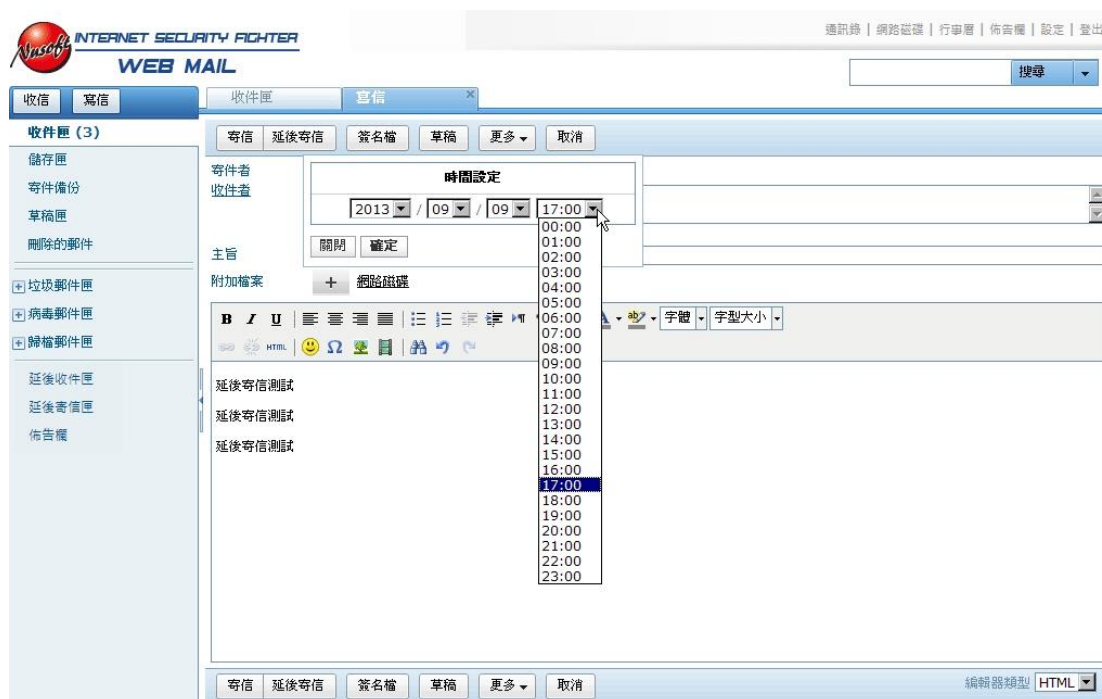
Nusoft INTERNET SECURITY FIGHTER
WEB MAIL

通訊錄 | 網路磁碟 | 行事曆 | 佈告欄 | 設定 | 登出

搜尋

收信 寫信

收件匣 寫信 ×

收件匣 (3)
儲存匣
寄件備份
草稿匣
刪除的郵件

垃圾郵件匣
病毒郵件匣
歸檔郵件匣

延後收件匣
延後寄信匣
佈告欄

寄信 延後寄信 簽名檔 草稿 更多 取消

寄件者
收件者

時間設定
2013 / 09 / 09 17:00
關閉 確定

00:00
01:00
02:00
03:00
04:00
05:00
06:00
07:00
08:00
09:00
10:00
11:00
12:00
13:00
14:00
15:00
16:00
17:00
18:00
19:00
20:00
21:00
22:00
23:00

主旨
附加檔案 + 網路磁碟

B I U 字體 字型大小
HTML

延後寄信測試

延後寄信測試

延後寄信測試

寄信 延後寄信 簽名檔 草稿 更多 取消

編輯器類型 HTML